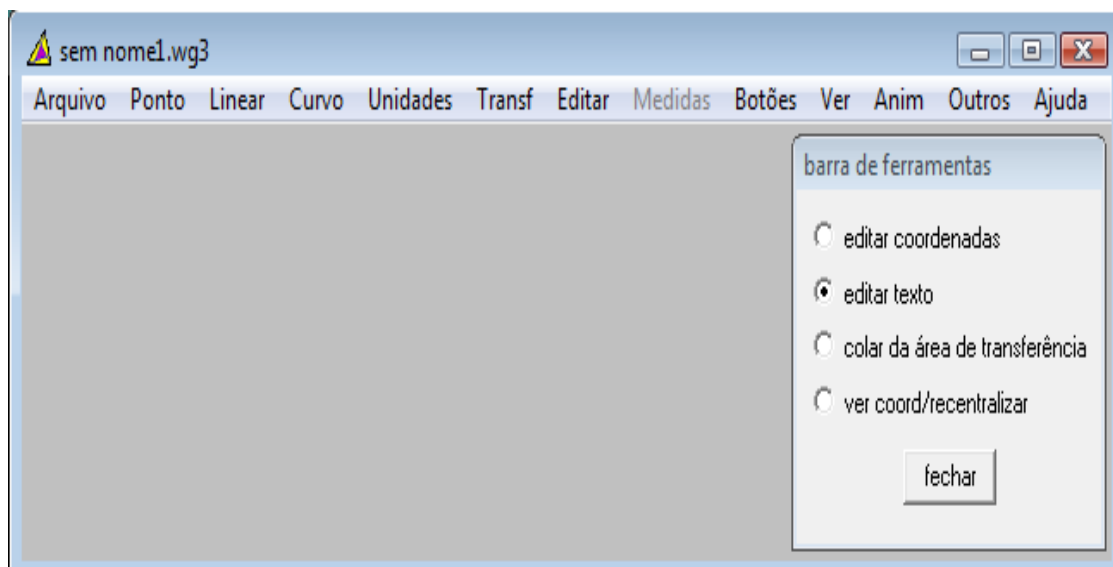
sem nome1.wg3

Arquivo Ponto Linear Curvo Unidades Transf Editar Medidas Botões Ver Anim Outros Ajuda

barra de ferramentas

editar coordenadas

editar texto

colar da área de transferência

ver coord/recentralizar

fechar